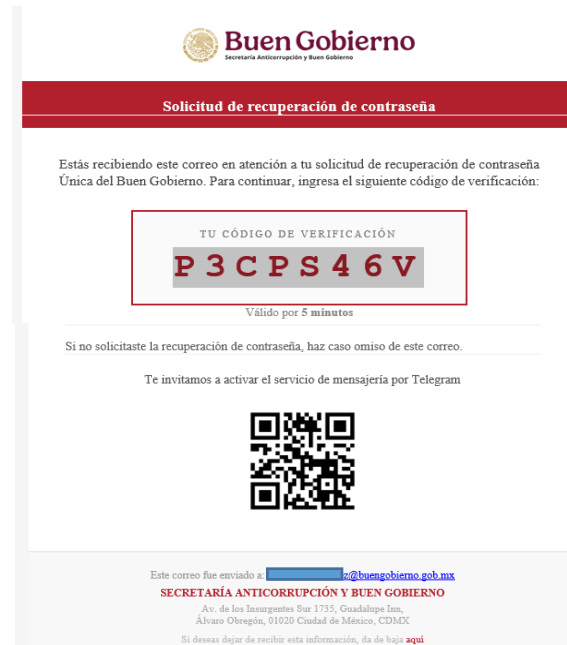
Buen Gobierno
Secretaría Anticorrupción y Buen Gobierno

Solicitud de recuperación de contraseña

Estás recibiendo este correo en atención a tu solicitud de recuperación de contraseña Única del Buen Gobierno. Para continuar, ingresa el siguiente código de verificación:

TU CÓDIGO DE VERIFICACIÓN
P3CPS46V

Válido por 5 minutos

Si no solicitaste la recuperación de contraseña, haz caso omiso de este correo.

Te invitamos a activar el servicio de mensajería por Telegram

Este correo fue enviado a: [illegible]z@buengobierno.gob.mx
SECRETARÍA ANTICORRUPCIÓN Y BUEN GOBIERNO
Av. de los Insurgentes Sur 1735, Guadalupe Inn, Álvaro Obregón, 01020 Ciudad de México, CDMX
Si deseas dejar de recibir esta información, da de baja aquí